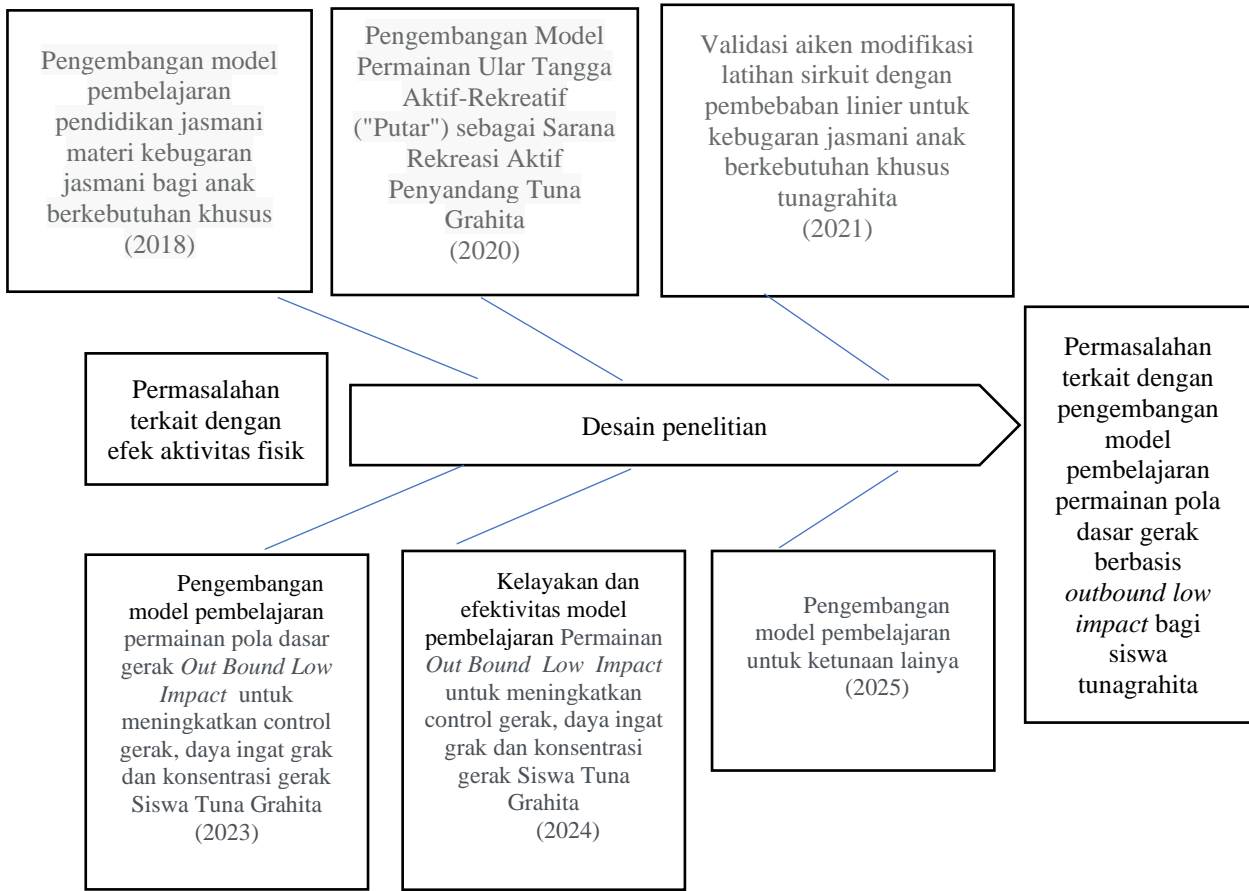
Pengembangan model pembelajaran pendidikan jasmani materi kebugaran jasmani bagi anak berkebutuhan khusus (2018)

Pengembangan Model Permainan Ular Tangga Aktif-Rekreatif ("Putar") sebagai Sarana Rekreasi Aktif Penyandang Tuna Grahita (2020)

Validasi aiken modifikasi latihan sirkuit dengan pembebaban linier untuk kebugaran jasmani anak berkebutuhan khusus tunagrahita (2021)

Permasalahan terkait dengan efek aktivitas fisik

Desain penelitian

Permasalahan terkait dengan pengembangan model pembelajaran permainan pola dasar gerak berbasis *outbound low impact* bagi siswa tunagrahita

Pengembangan model pembelajaran permainan pola dasar gerak *Out Bound Low Impact* untuk meningkatkan control gerak, daya ingat grak dan konsentrasi gerak Siswa Tuna Grahita (2023)

Kelayakan dan efektivitas model pembelajaran Permainan *Out Bound Low Impact* untuk meningkatkan control gerak, daya ingat grak dan konsentrasi gerak Siswa Tuna Grahita (2024)

Pengembangan model pembelajaran untuk ketunaan lainya (2025)